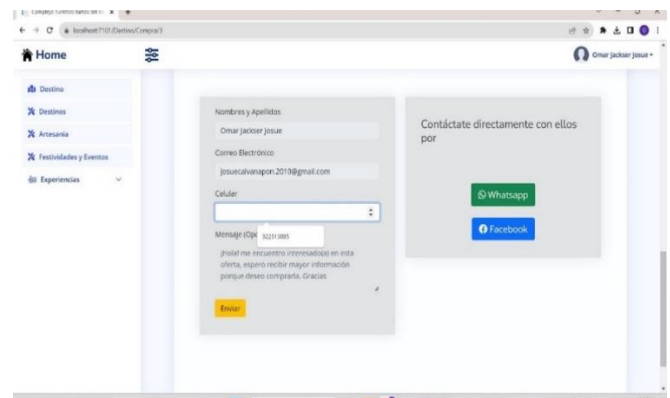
Home

Omar Jackser Josue

Destino
Destinos
Artesania
Festividades y Eventos
Experiencias

Nombres y Apellidos
Omar Jackser Josue
Correo Electrónico
josuecalvanapon.2010@gmail.com
Celular
Mensaje (Opc 922013885
¡Hola! me encuentro interesado(a) en esta oferta, espero recibir mayor información porque deseo comprarla. Gracias
Enviar

Contáctate directamente con ellos por
Whatsapp
Facebook